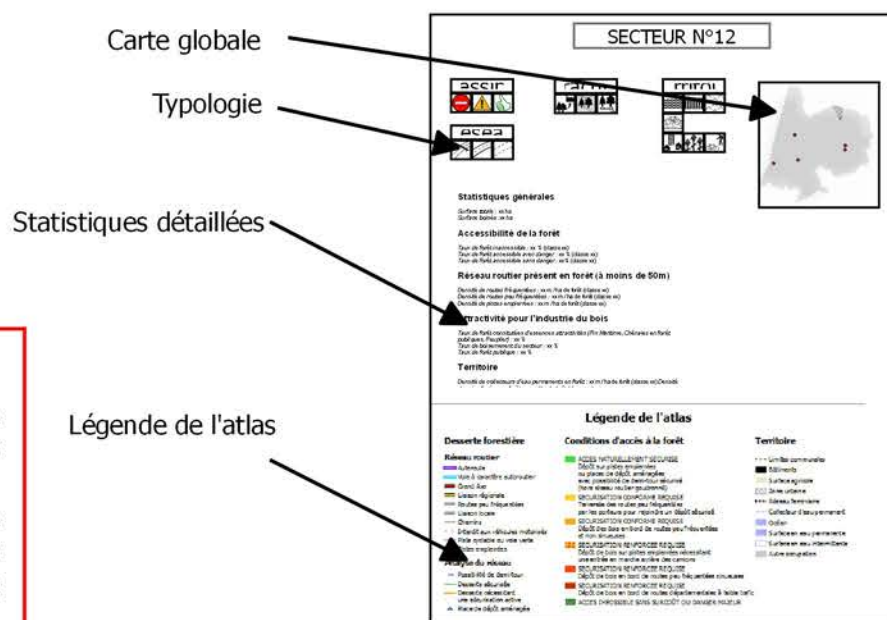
Carte globale

Typologie

Statistiques détaillées

Légende de l'atlas

SECTEUR N°12

Statistiques générales

Accessibilité de la forêt

Réseau routier présent en forêt (à moins de 50m)

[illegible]ractivité pour l'industrie du bois

Territoire

Légende de l'atlas

Desserte forestière

Réseau routier

Autoroute

Voie à caractère autoroutier

Grand Axe

Liaison régionale

Routes peu fréquentées

Liaison locale

Chemins

Interdit aux véhicules motorisés

Piste cyclable ou voie verte

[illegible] empierrées

Analyse du réseau

Possibilité de demi-tour

Desserte sécurisée

Desserte nécessitant une sécurisation active

Place de dépôt aménagée

Conditions d'accès à la forêt

ACCES NATURELLEMENT SECURISE

SECURISATION CONFORME REQUISE

SECURISATION CONFORME REQUISE

SECURISATION RENFORCEE REQUISE

SECURISATION RENFORCEE REQUISE

SECURISATION RENFORCEE REQUISE

ACCES IMPOSSIBLE SANS SURCOUT OU DANGER MAJEUR

Territoire

Limites communales

Bâtiments

Surface agricole

Zone urbaine

Réseau ferroviaire

Collecteur d'eau permanent

Océan

Surface en eau permanente

Surface en eau intermittente

Autre occupation